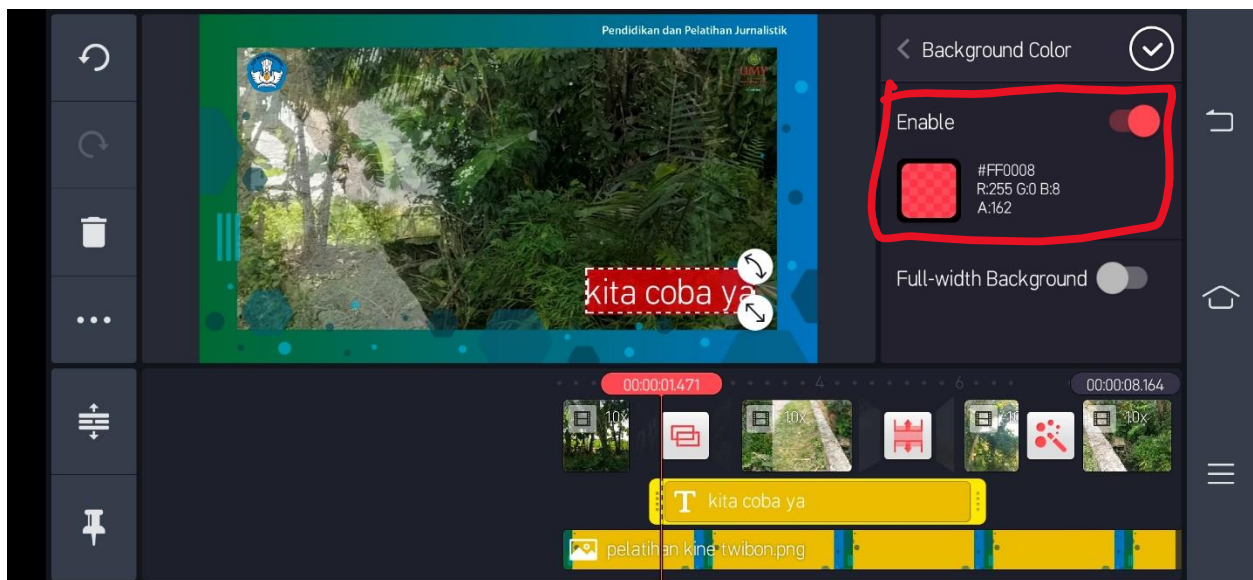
Pendidikan dan Pelatihan Jurnalistik

kita coba ya

Background Color

Enable

#FF0008
R:255 G:0 B:8
A:162

Full-width Background

00:00:01.471

4

6

00:00:08.164

10x

10x

10x

10x

kita coba ya

pelatihan kine twibon.png